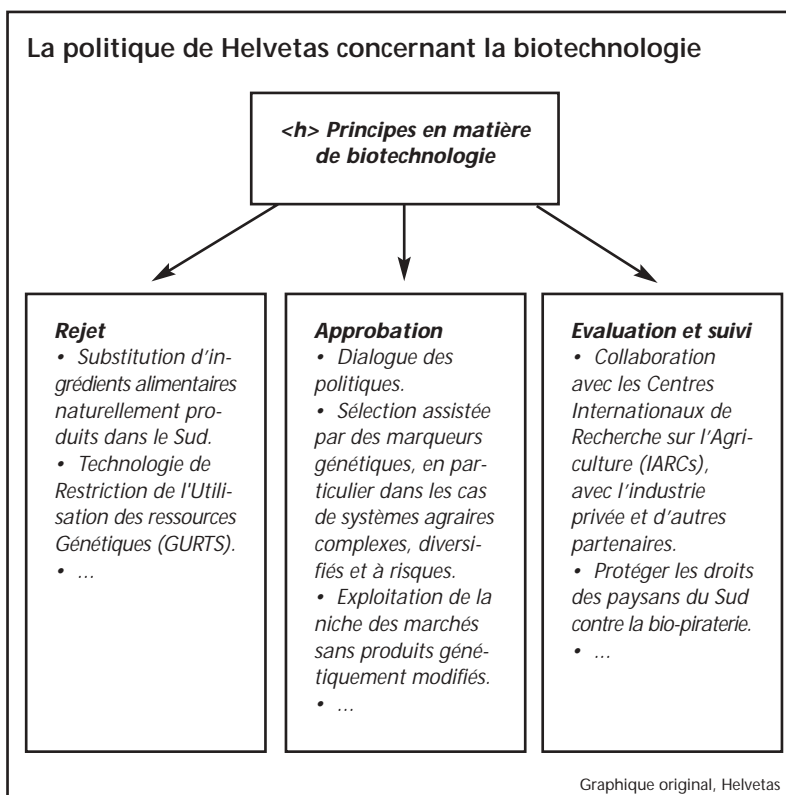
La politique de Helvetas concernant la biotechnologie

<h> Principes en matière de biotechnologie

Rejet
• Substitution d'ingrédients alimentaires naturellement produits dans le Sud.
• Technologie de Restriction de l'Utilisation des ressources Génétiques (GURTS).
• ...

Approbation
• Dialogue des politiques.
• Sélection assistée par des marqueurs génétiques, en particulier dans les cas de systèmes agraires complexes, diversifiés et à risques.
• Exploitation de la niche des marchés sans produits génétiquement modifiés.
• ...

Evaluation et suivi
• Collaboration avec les Centres Internationaux de Recherche sur l'Agriculture (IARCs), avec l'industrie privée et d'autres partenaires.
• Protéger les droits des paysans du Sud contre la bio-piraterie.
• ...

Graphique original, Helvetas